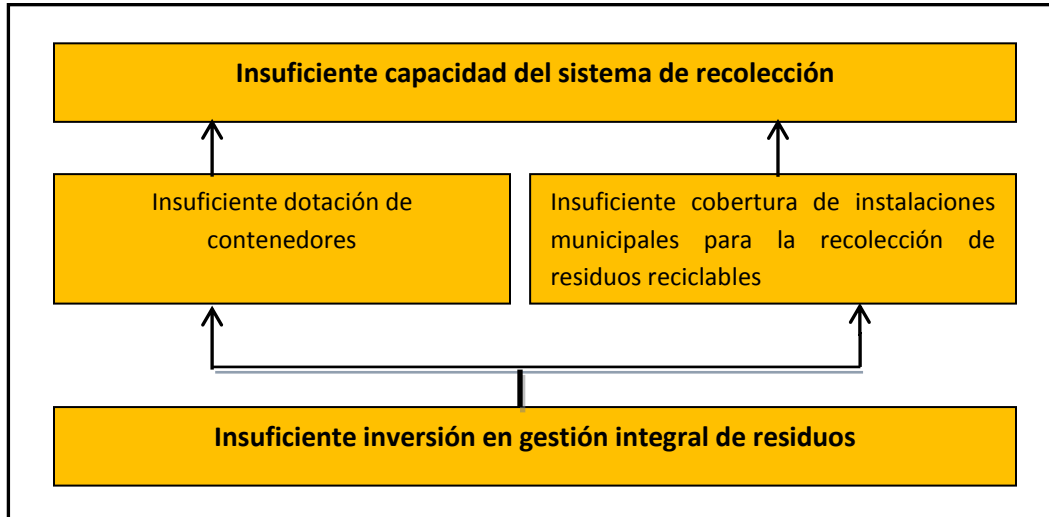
Insuficiente capacidad del sistema de recolección

Insuficiente dotación de contenedores

Insuficiente cobertura de instalaciones municipales para la recolección de residuos reciclables

Insuficiente inversión en gestión integral de residuos